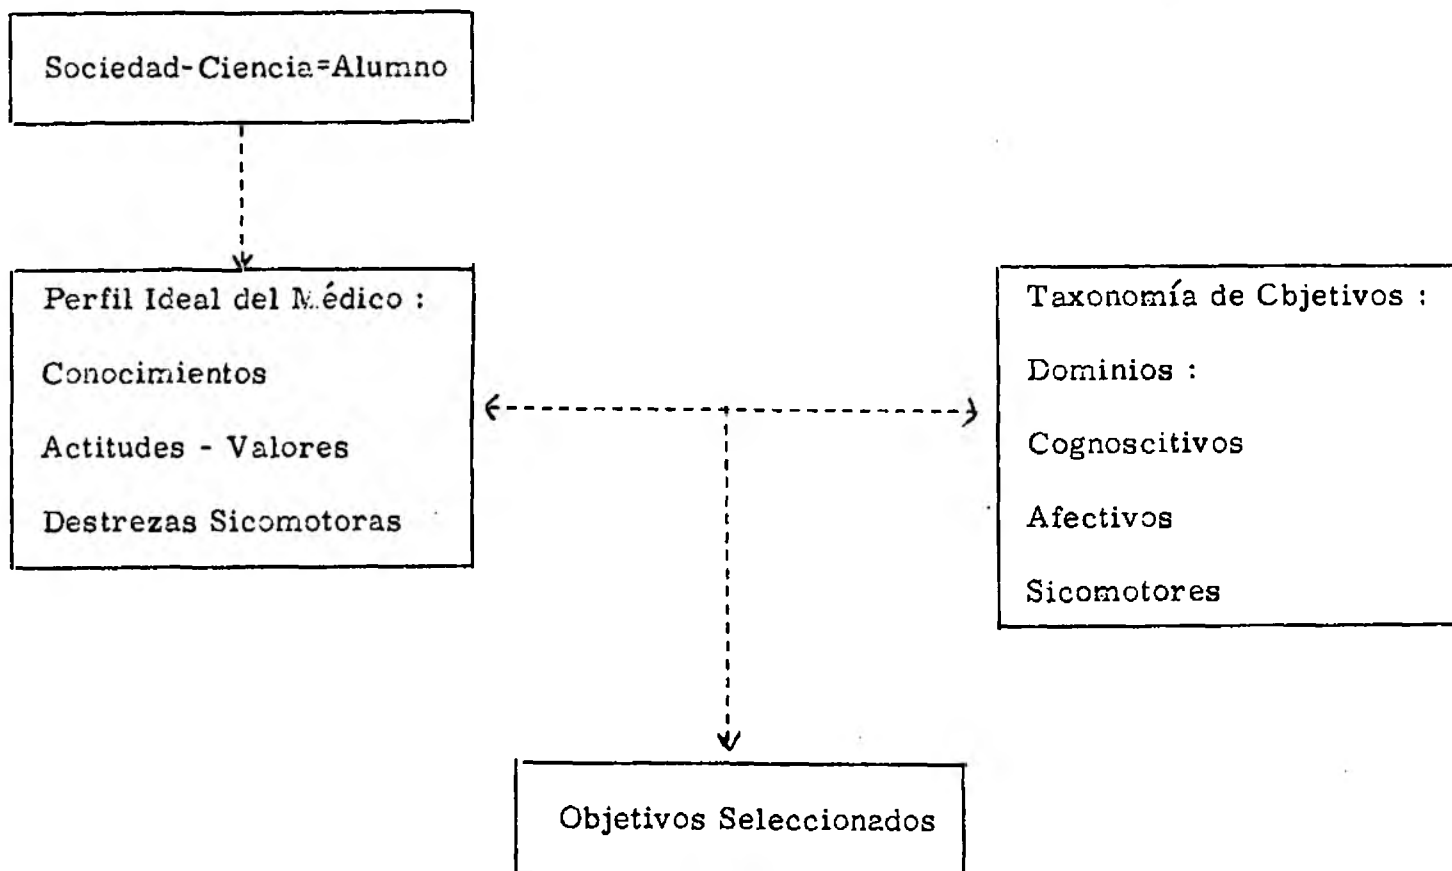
Sociedad-Ciencia=Alumno

Perfil Ideal del Médico :

Conocimientos

Actitudes - Valores

Destrezas Sicomotoras

Taxonomía de Cbjetivos :

Dominios :

Cognoscitivos

Afectivos

Sicomotores

Objetivos Seleccionados